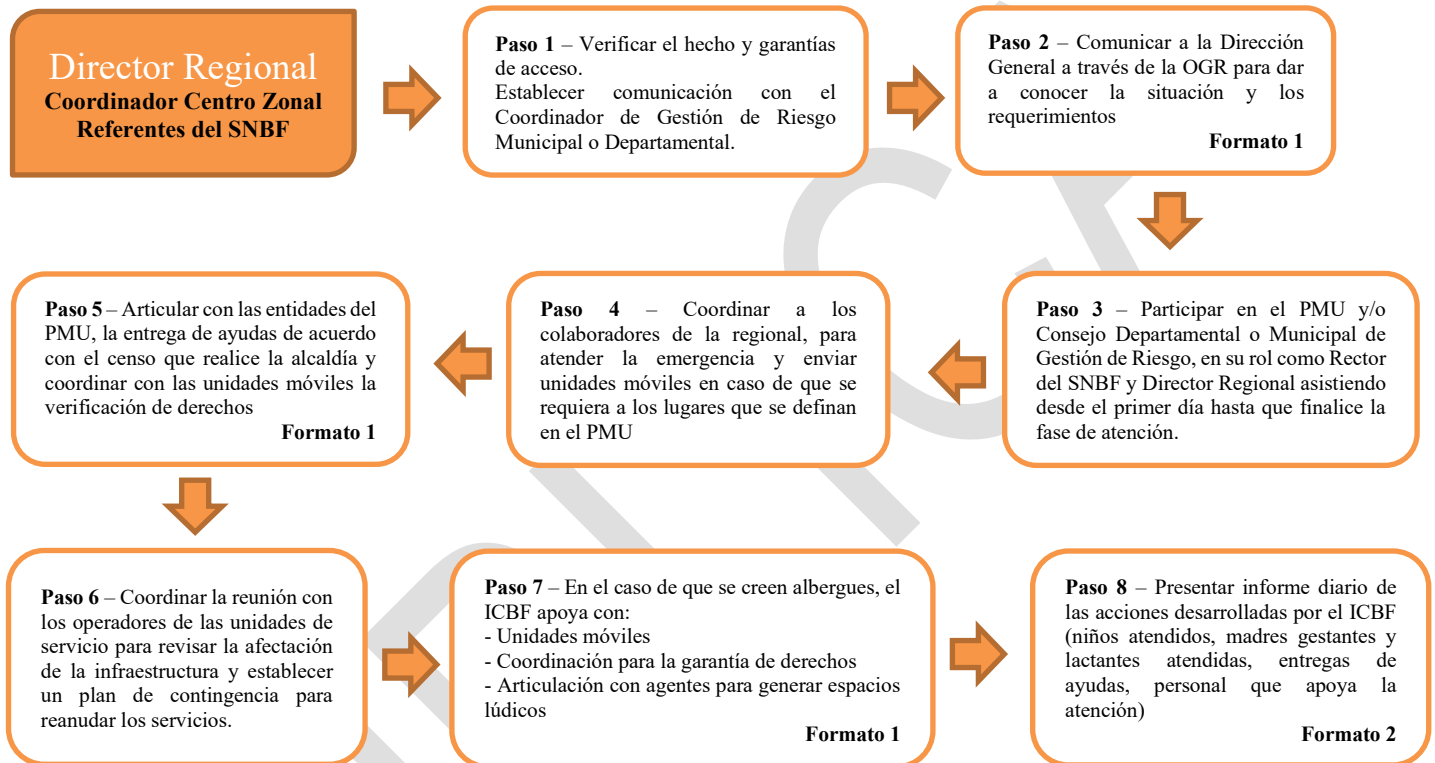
Director Regional
Coordinador Centro Zonal
Referentes del SNBF

Paso 1 – Verificar el hecho y garantías de acceso.
Establecer comunicación con el Coordinador de Gestión de Riesgo Municipal o Departamental.

Paso 2 – Comunicar a la Dirección General a través de la OGR para dar a conocer la situación y los requerimientos
Formato 1

Paso 3 – Participar en el PMU y/o Consejo Departamental o Municipal de Gestión de Riesgo, en su rol como Rector del SNBF y Director Regional asistiendo desde el primer día hasta que finalice la fase de atención.

Paso 4 – Coordinar a los colaboradores de la regional, para atender la emergencia y enviar unidades móviles en caso de que se requiera a los lugares que se definan en el PMU

Paso 5 – Articular con las entidades del PMU, la entrega de ayudas de acuerdo con el censo que realice la alcaldía y coordinar con las unidades móviles la verificación de derechos
Formato 1

Paso 6 – Coordinar la reunión con los operadores de las unidades de servicio para revisar la afectación de la infraestructura y establecer un plan de contingencia para reanudar los servicios.

Paso 7 – En el caso de que se creen albergues, el ICBF apoya con:
- Unidades móviles
- Coordinación para la garantía de derechos
- Articulación con agentes para generar espacios lúdicos
Formato 1

Paso 8 – Presentar informe diario de las acciones desarrolladas por el ICBF (niños atendidos, madres gestantes y lactantes atendidas, entregas de ayudas, personal que apoya la atención)
Formato 2